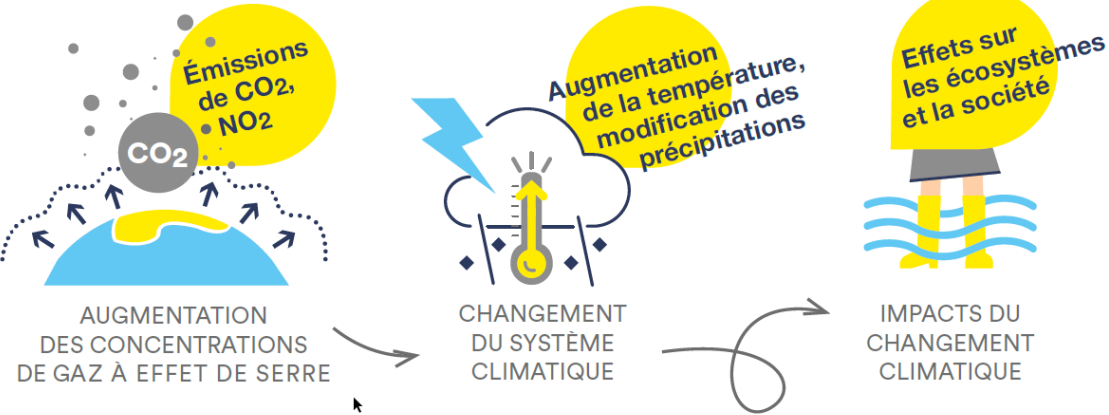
Émissions de $CO_2$, $NO_2$

$CO_2$

AUGMENTATION DES CONCENTRATIONS DE GAZ À EFFET DE SERRE

Augmentation de la température, modification des précipitations

CHANGEMENT DU SYSTÈME CLIMATIQUE

Effets sur les écosystèmes et la société

IMPACTS DU CHANGEMENT CLIMATIQUE